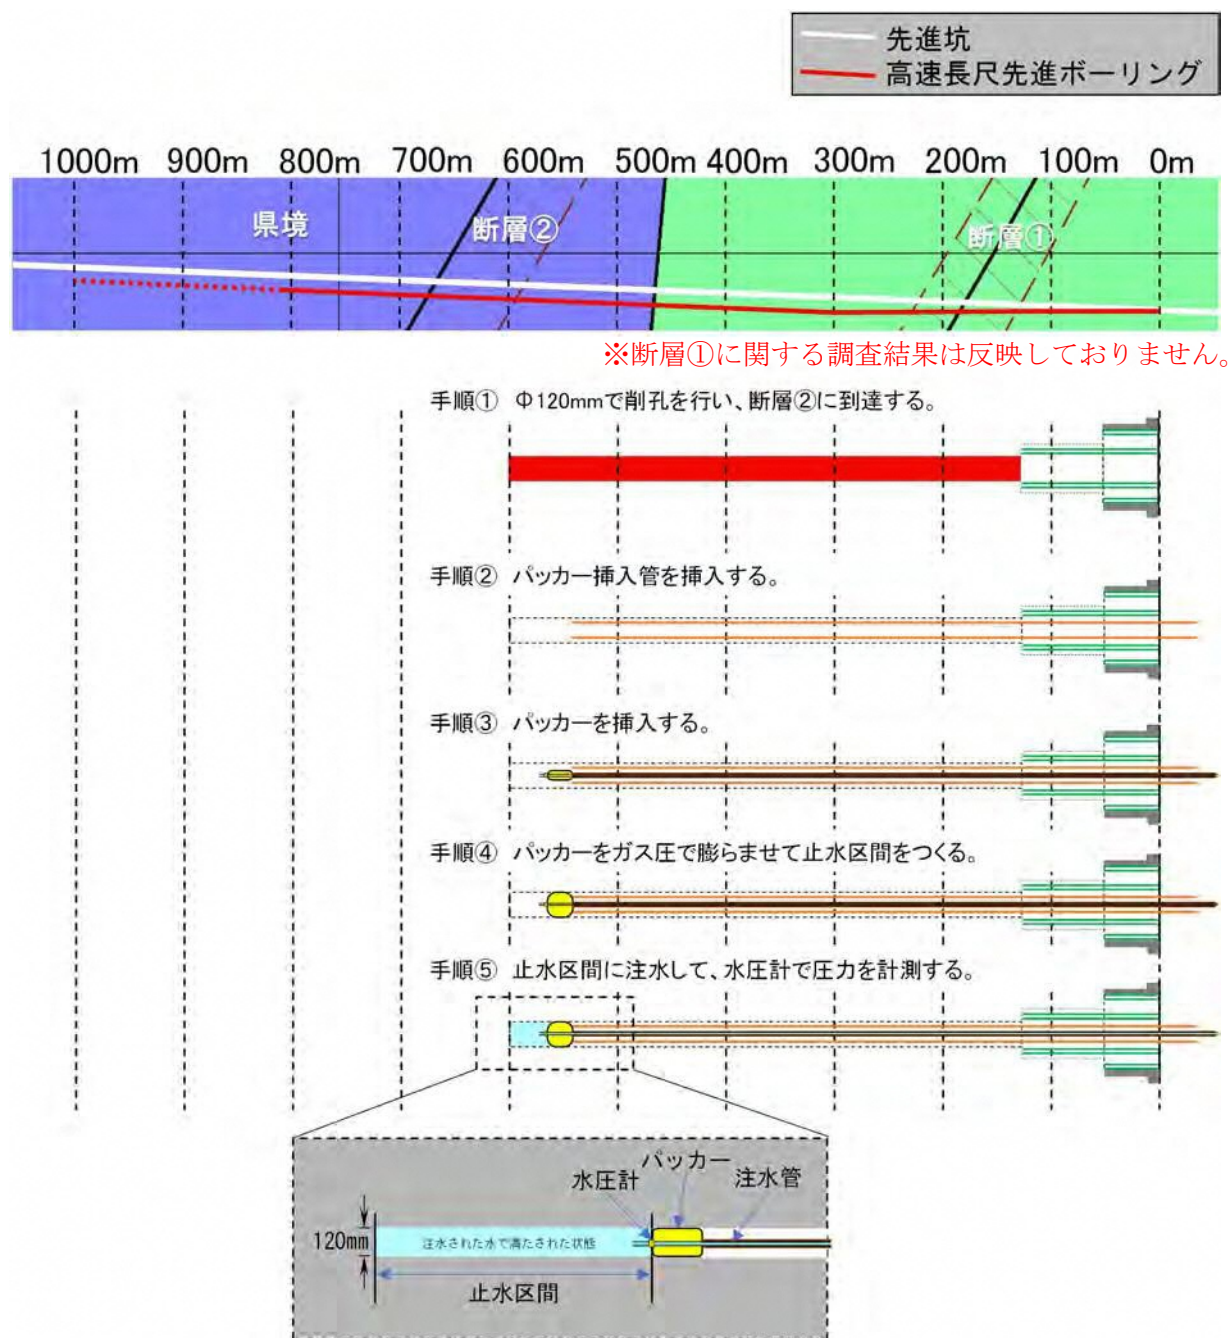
先進坑
高速長尺先進ボーリング

1000m 900m 800m 700m 600m 500m 400m 300m 200m 100m 0m

県境
断層②
断層①

※断層①に関する調査結果は反映しておりません。

手順① Φ120mmで削孔を行い、断層②に到達する。

手順② パッカー挿入管を挿入する。

手順③ パッカーを挿入する。

手順④ パッカーをガス圧で膨らませて止水区間をつくる。

手順⑤ 止水区間に注水して、水圧計で圧力を計測する。

パッカー
水圧計
注水管
120mm
注水された水で満たされた状態
止水区間